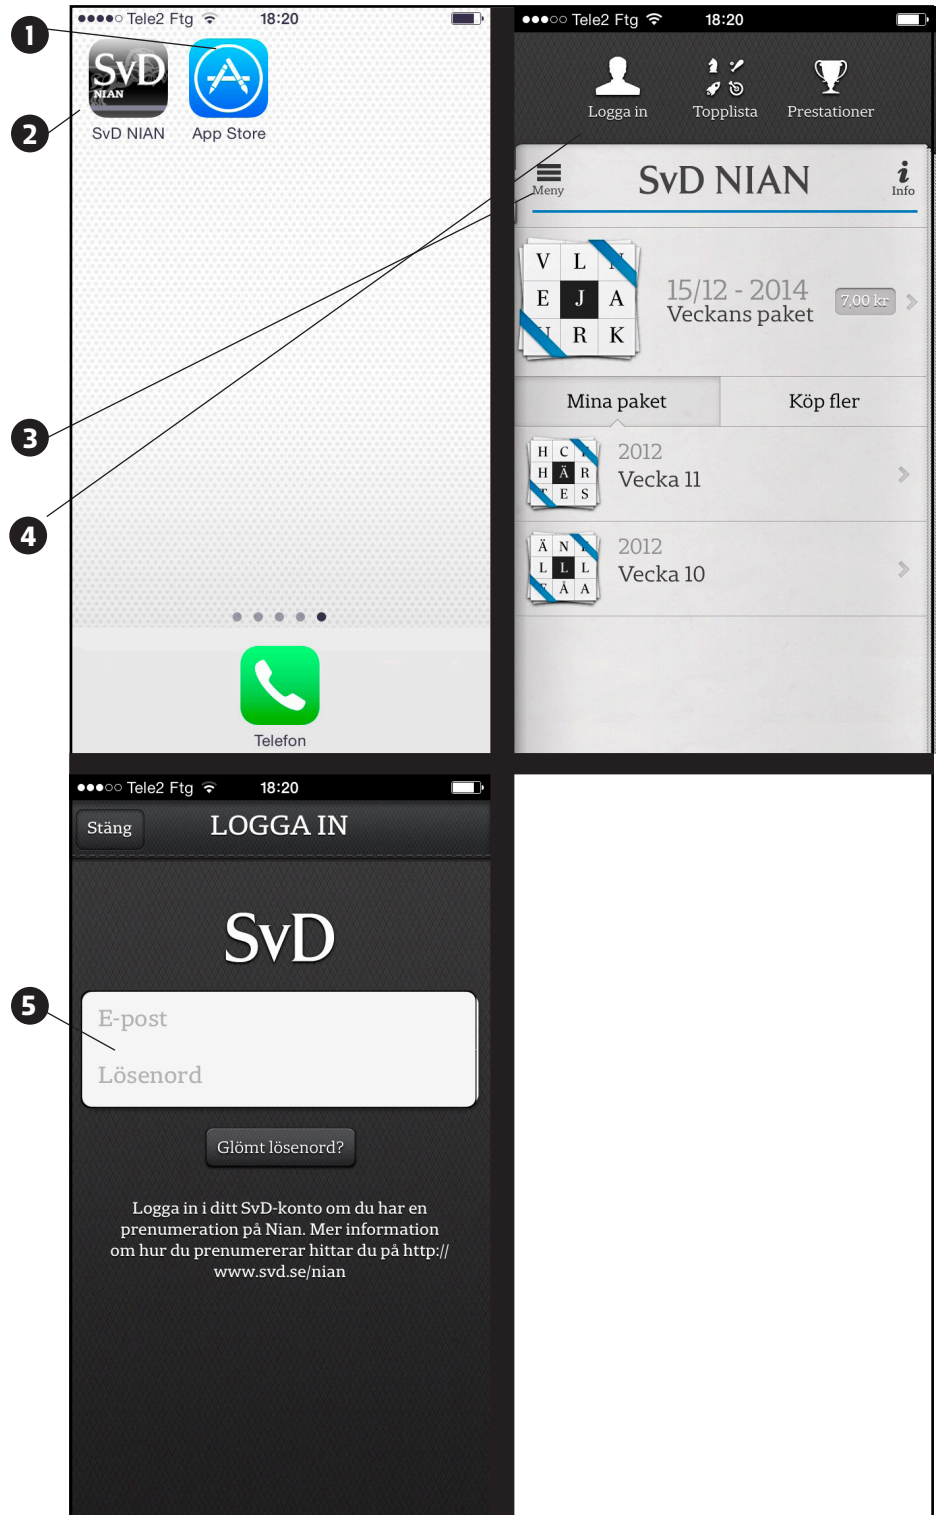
1
2
●●●●○ Tele2 Ftg 18:20
SvD NIAN
SvD NIAN
App Store
3
4
Telefon

●●●○○ Tele2 Ftg 18:20
Logga in
Topplista
Prestationer
Meny
SvD NIAN
Info
V L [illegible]
E J A
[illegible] R K
15/12 - 2014
Veckans paket
7,00 kr
Mina paket
Köp fler
H C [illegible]
H Ä R
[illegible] E S
2012
Vecka 11
Ä N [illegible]
L L L
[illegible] Å A
2012
Vecka 10

●●●○○ Tele2 Ftg 18:20
Stäng
LOGGA IN
SvD
5
E-post
Lösenord
Glömt lösenord?
Logga in i ditt SvD-konto om du har en prenumeration på Nian. Mer information om hur du prenumererar hittar du på http://www.svd.se/nian